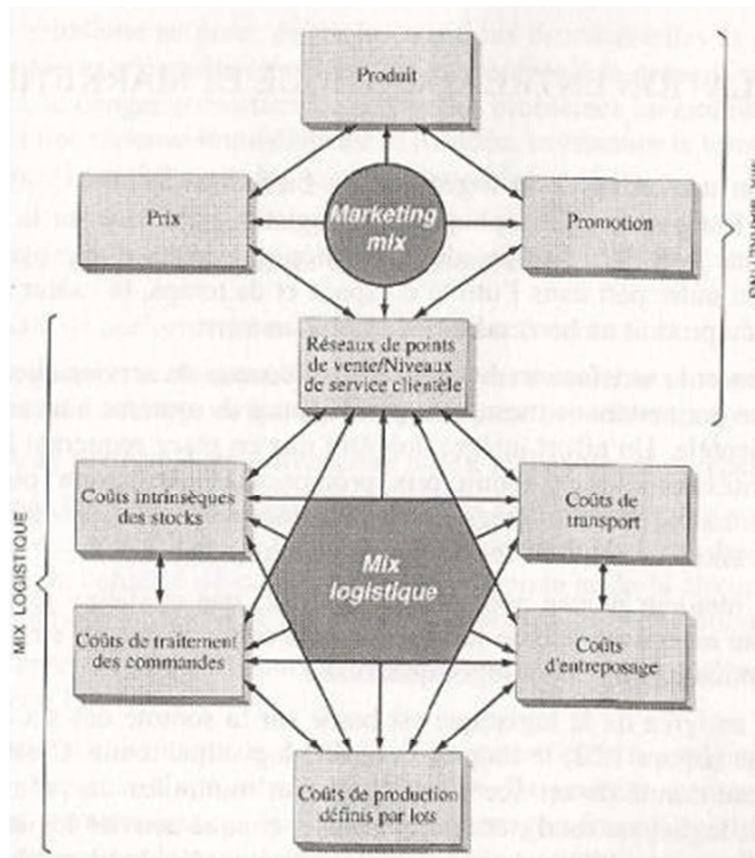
Produit

Prix

Marketing mix

Promotion

MIX MARKETING

Réseaux de points de vente/Niveaux de service clientèle

Coûts intrinsèques des stocks

Mix logistique

Coûts de transport

MIX LOGISTIQUE

Coûts de traitement des commandes

Coûts d'entreposage

Coûts de production définis par lots